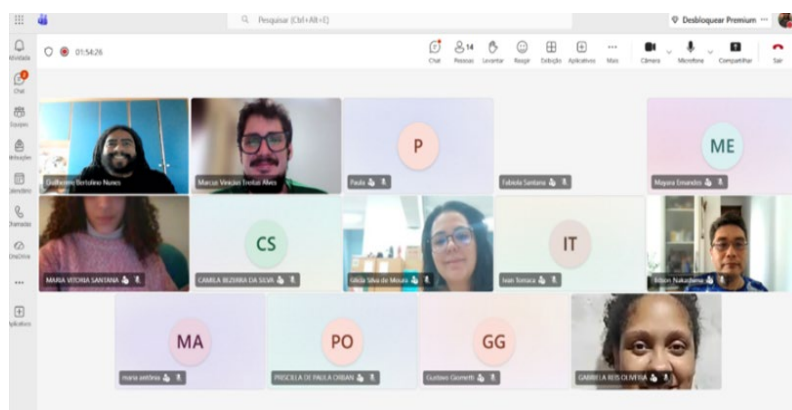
Pesquisar (Ctrl+Alt+E)

Desbloquear Premium ···

Atividade

Chat

Equipes

Reuniões

Calendário

Chamadas

OneDrive

···

Aplicativos

01:54:26

Chat

14 Pessoas

Levantar

Reagir

Exibição

Aplicativos

Mais

Câmera

Microfone

Compartilhar

Sair

Guilherme Bertolino Nunes

Marcus Vinicius Freitas Alves

P

Paula

Fabiola Santana

ME

Mayara Emandes

MARIA VITORIA SANTANA

CS

CAMILA BEZERRA DA SILVA

Gilcia Silva de Moura

IT

Ivan Tomaca

Edson Nakadema

MA

maria antônia

PO

PRISCILLA DE PAULA ORBAN

GG

Gustavo Giometti

GABRIELA REIS OLIVEIRA